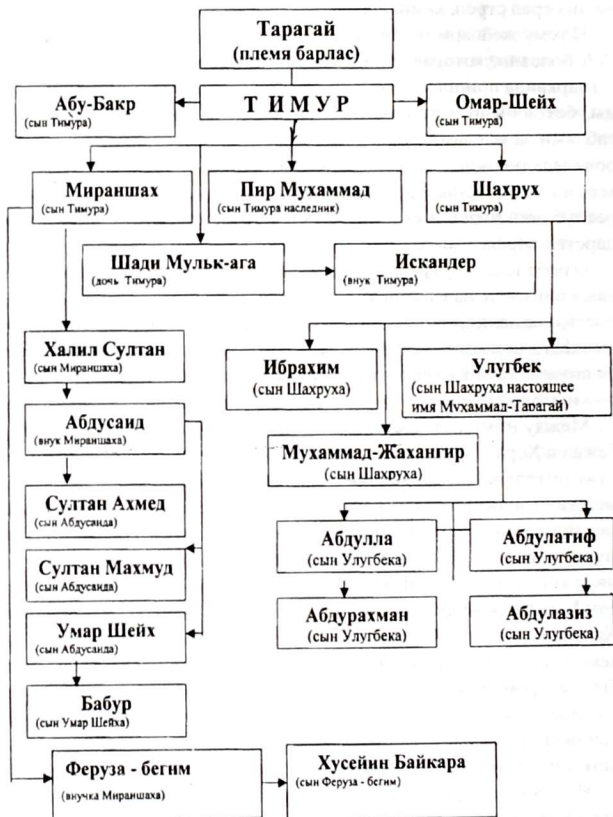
Тарагай
(племя барлас)

Абу-Бакр
(сын Тимура)

Т И М У Р

Омар-Шейх
(сын Тимура)

Мираншах
(сын Тимура)

Пир Мухаммад
(сын Тимура наследник)

Шахрух
(сын Тимура)

Шади Мульк-ага
(дочь Тимура)

Искандер
(внук Тимура)

Халил Султан
(сын Мираншаха)

Ибрахим
(сын Шахруха)

Улугбек
(сын Шахруха настоящее имя Мухаммад-Тарагай)

Абдусаид
(внук Мираншаха)

Мухаммад-Жахангир
(сын Шахруха)

Султан Ахмед
(сын Абдусаида)

Султан Махмуд
(сын Абдусаида)

Абдулла
(сын Улугбека)

Абдулатиф
(сын Улугбека)

Умар Шейх
(сын Абдусаида)

Абдурахман
(сын Улугбека)

Абдулазиз
(сын Улугбека)

Бабур
(сын Умар Шейха)

Феруза - бегим
(внучка Мираншаха)

Хусейин Байкара
(сын Феруза - бегим)